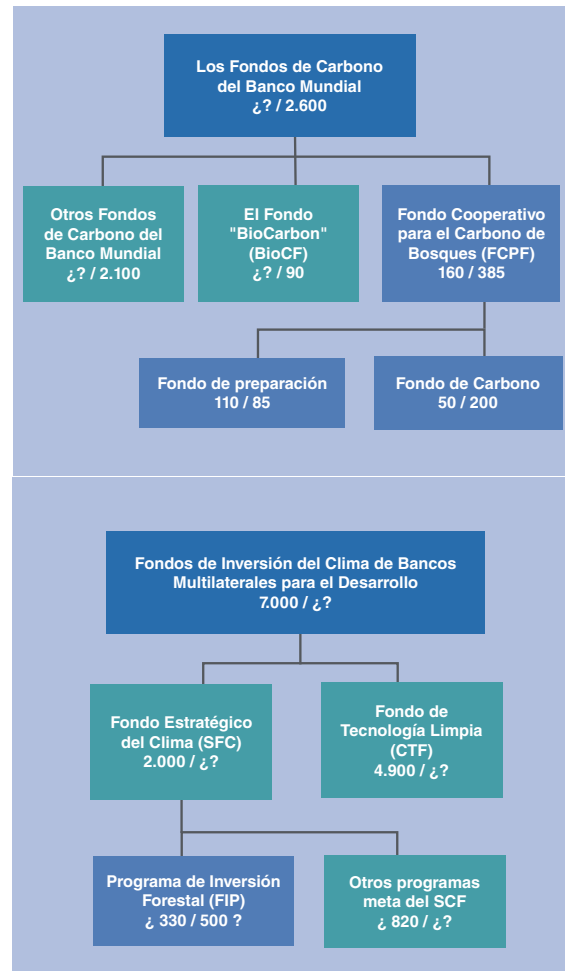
Los Fondos de Carbono del Banco Mundial
¿? / 2.600

Otros Fondos de Carbono del Banco Mundial
¿? / 2.100

El Fondo "BioCarbon" (BioCF)
¿? / 90

Fondo Cooperativo para el Carbono de Bosques (FCPF)
160 / 385

Fondo de preparación
110 / 85

Fondo de Carbono
50 / 200

Fondos de Inversión del Clima de Bancos Multilaterales para el Desarrollo
7.000 / ¿?

Fondo Estratégico del Clima (SFC)
2.000 / ¿?

Fondo de Tecnología Limpia (CTF)
4.900 / ¿?

Programa de Inversión Forestal (FIP)
¿ 330 / 500 ?

Otros programas meta del SCF
¿ 820 / ¿?